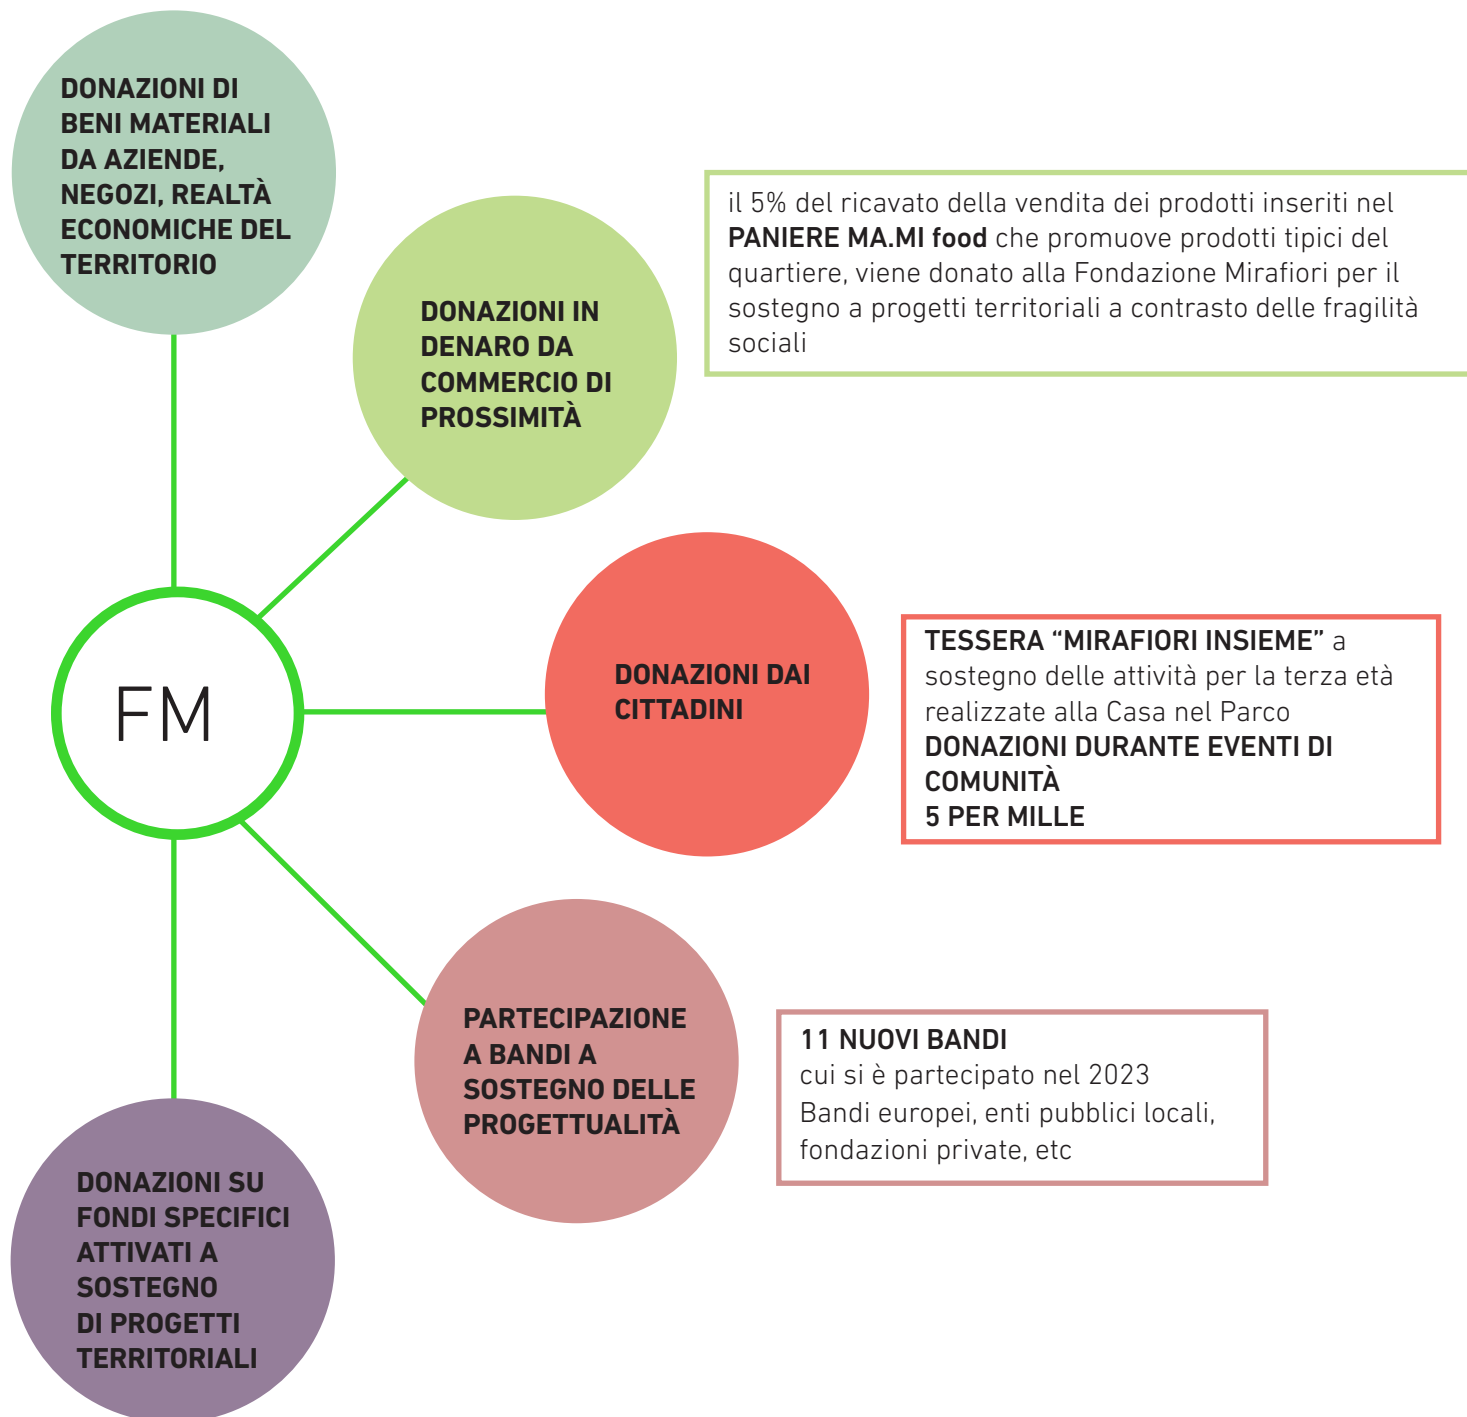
DONAZIONI DI BENI MATERIALI DA AZIENDE, NEGOZI, REALTÀ ECONOMICHE DEL TERRITORIO

DONAZIONI IN DENARO DA COMMERCIO DI PROSSIMITÀ

il 5% del ricavato della vendita dei prodotti inseriti nel PANIERE MA.MI food che promuove prodotti tipici del quartiere, viene donato alla Fondazione Mirafiori per il sostegno a progetti territoriali a contrasto delle fragilità sociali

FM

DONAZIONI DAI CITTADINI

TESSERA "MIRAFIORI INSIEME" a sostegno delle attività per la terza età realizzate alla Casa nel Parco
DONAZIONI DURANTE EVENTI DI COMUNITÀ
5 PER MILLE

PARTECIPAZIONE A BANDI A SOSTEGNO DELLE PROGETTUALITÀ

11 NUOVI BANDI
cui si è partecipato nel 2023
Bandi europei, enti pubblici locali, fondazioni private, etc

DONAZIONI SU FONDI SPECIFICI ATTIVATI A SOSTEGNO DI PROGETTI TERRITORIALI